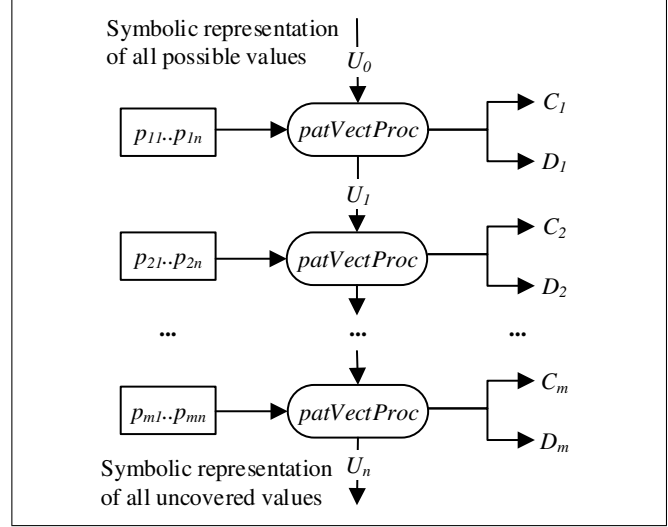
Symbolic representation of all possible values

$U_0$

$p_{11}..p_{1n}$

patVectProc

$C_1$

$D_1$

$U_1$

$p_{21}..p_{2n}$

patVectProc

$C_2$

$D_2$

...

...

...

$p_{m1}..p_{mn}$

patVectProc

$C_m$

$D_m$

Symbolic representation of all uncovered values

$U_n$